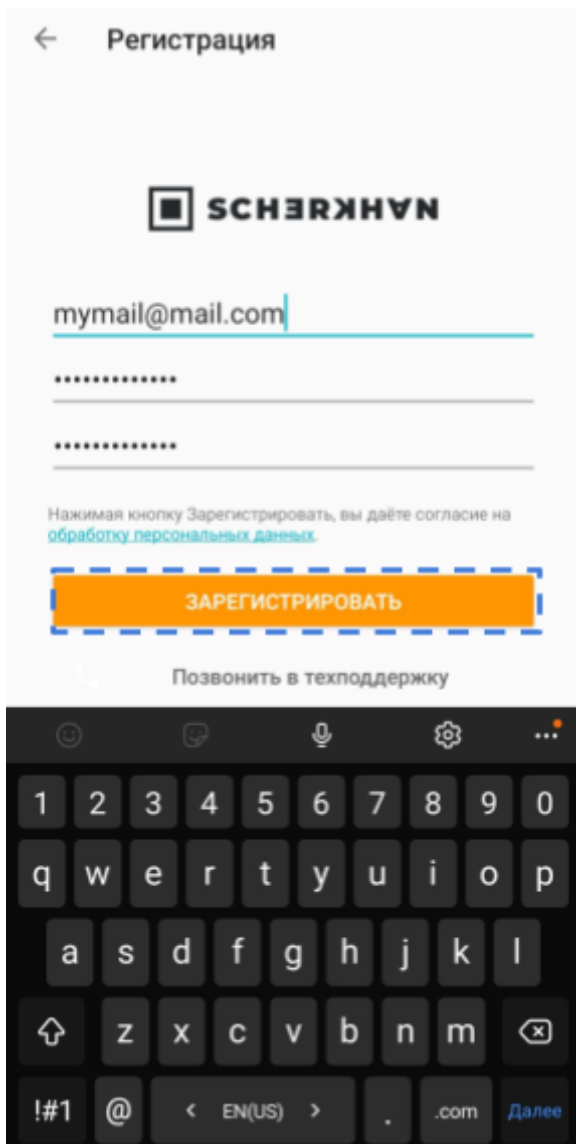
← Регистрация

SCHERKHAN

mymail@mail.com

••••••••••••••

••••••••••••••

Нажимая кнопку Зарегистрировать, вы даёте согласие на обработку персональных данных.

ЗАРЕГИСТРИРОВАТЬ

Позвонить в техподдержку

1 2 3 4 5 6 7 8 9 0
q w e r t y u i o p
a s d f g h j k l
z x c v b n m
!#1 @ < EN(US) > . .com Далее